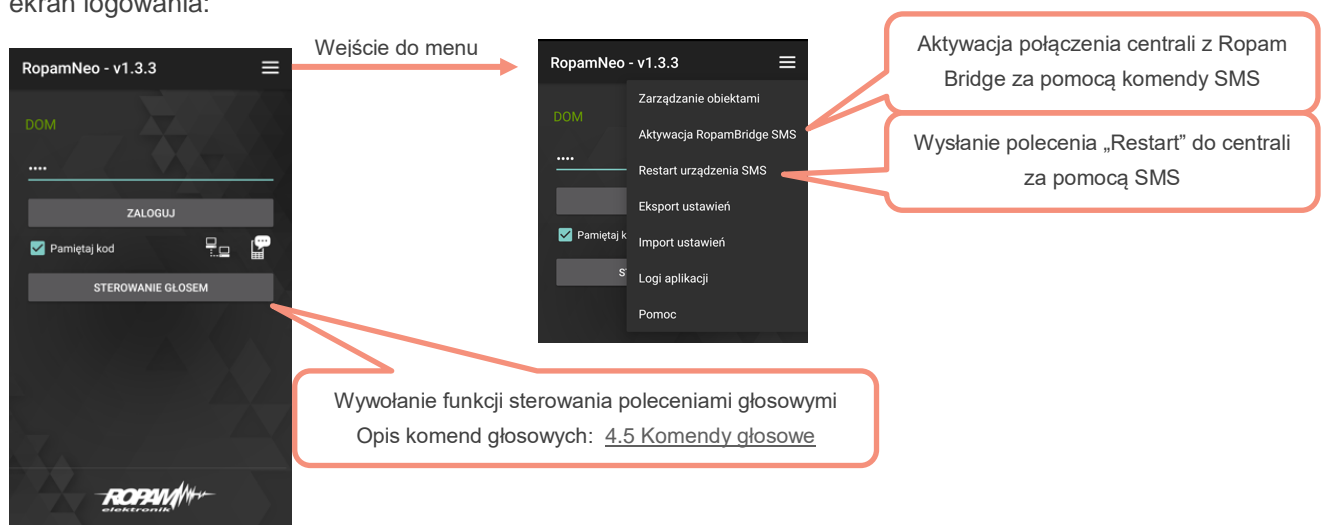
ekran logowania:

RopamNeo - v1.3.3

DOM

••••

ZALOGUJ

Pamiętaj kod

STEROWANIE GŁOSEM

ROPAM elektronik

Wejście do menu

RopamNeo - v1.3.3

DOM

••••

Pamiętaj k

ST

Zarządzanie obiektami

Aktywacja RopamBridge SMS

Restart urządzenia SMS

Eksport ustawień

Import ustawień

Logi aplikacji

Pomoc

Aktywacja połączenia centrali z Ropam Bridge za pomocą komendy SMS

Wysłanie polecenia „Restart" do centrali za pomocą SMS

Wywołanie funkcji sterowania poleceniami głosowymi
Opis komend głosowych: 4.5 Komendy głosowe